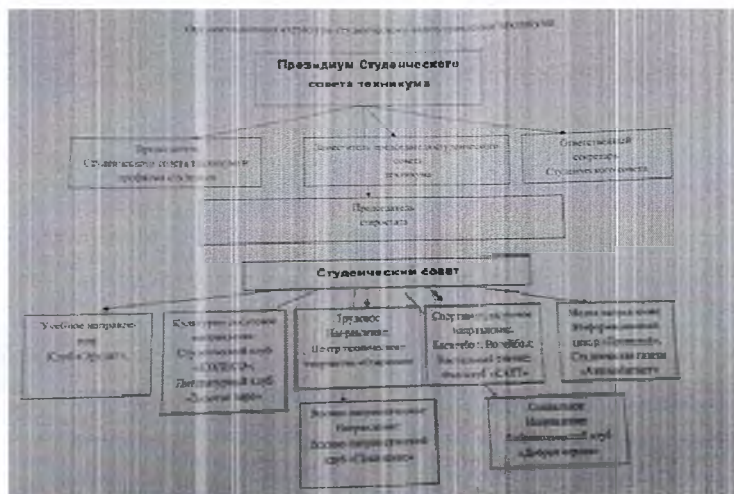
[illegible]

Президиум Студенческого совета техникума

Председатель Студенческого совета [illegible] профиля обучения

Заместитель председателя Студенческого совета техникума

Ответственный секретарь Студенческого совета

Председатель старостата

Студенческий совет

Учебное направление Клуб «Эрудит»

Культурно-массовое направление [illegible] клуб «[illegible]» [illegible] клуб «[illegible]»

Трудовое направление Центр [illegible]

Спортивно-оздоровительное направление Баскетбол, Волейбол, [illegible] «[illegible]»

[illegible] направление Информационный центр «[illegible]», Студенческая газета «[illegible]»

Военно-патриотическое направление Военно-патриотический клуб «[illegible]»

Социальное направление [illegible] клуб «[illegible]»